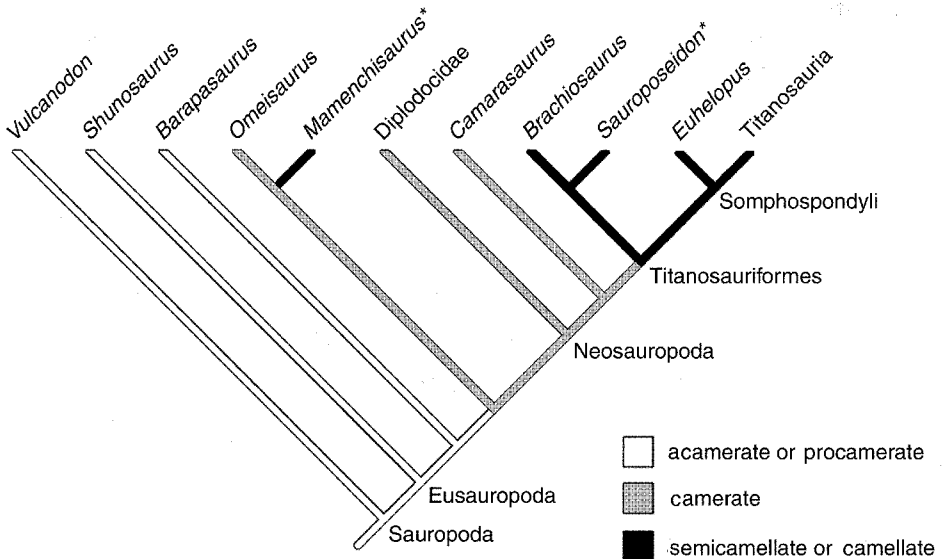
Vulcanodon

Shunosaurus

Barapasaurus

Omeisaurus

Mamenchisaurus*

Diplodocidae

Camarasaurus

Brachiosaurus

Sauroposeidon*

Euhelopus

Titanosauria

Somphospondyli

Titanosauriformes

Neosauropoda

Eusauropoda

Sauropoda

acamerate or procamerate

camerate

semicamellate or camellate